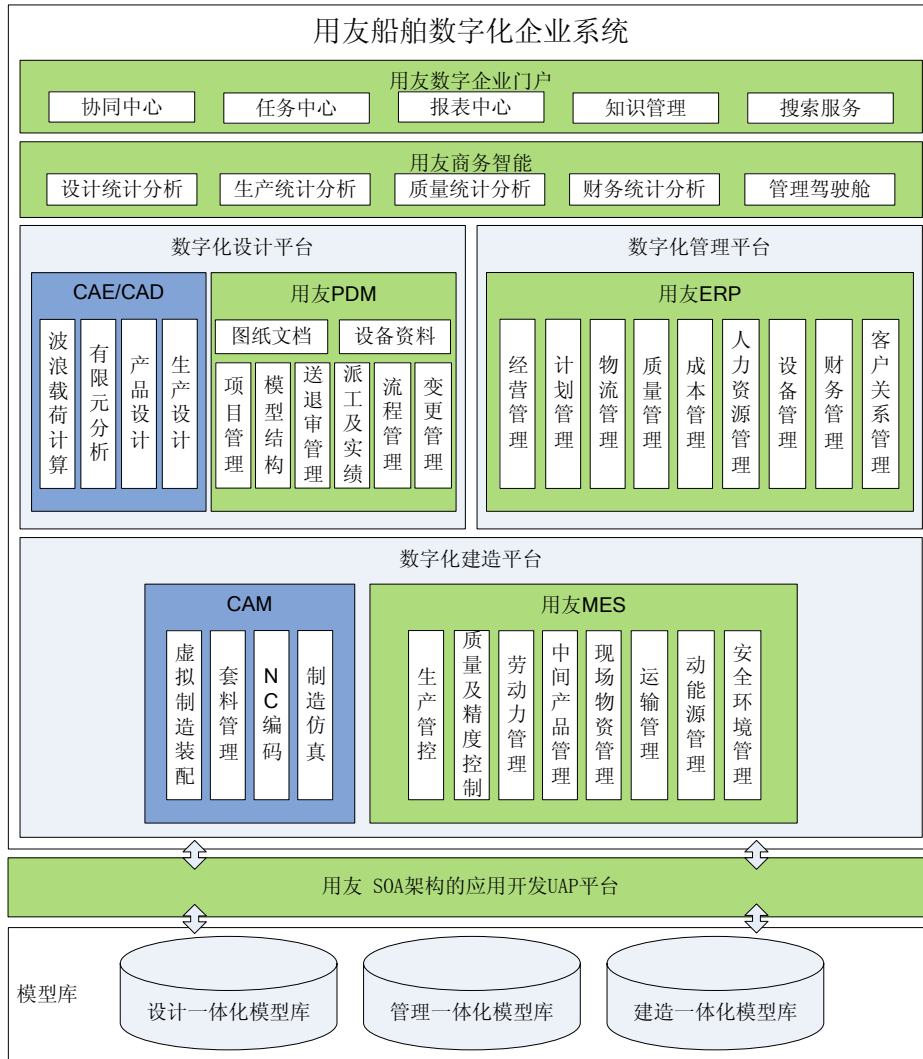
用友船舶数字化企业系统

用友数字企业门户
协同中心 任务中心 报表中心 知识管理 搜索服务

用友商务智能
设计统计分析 生产统计分析 质量统计分析 财务统计分析 管理驾驶舱

数字化设计平台

CAE/CAD
波浪载荷计算 有限元分析 产品设计 生产设计

用友PDM
图纸文档 设备资料
项目管理 模型结构 送退审管理 派工及实绩 流程管理 变更管理

数字化管理平台

用友ERP
经营管理 计划管理 物流管理 质量管理 成本管理 人力资源管理 设备管理 财务管理 客户关系管理

数字化建造平台

CAM
虚拟制造装配 套料管理 NC编码 制造仿真

用友MES
生产管控 质量及精度控制 劳动力管理 中间产品管理 现场物资管理 运输管理 动能源管理 安全环境管理

用友 SOA架构的应用开发UAP平台

模型库
设计一体化模型库 管理一体化模型库 建造一体化模型库